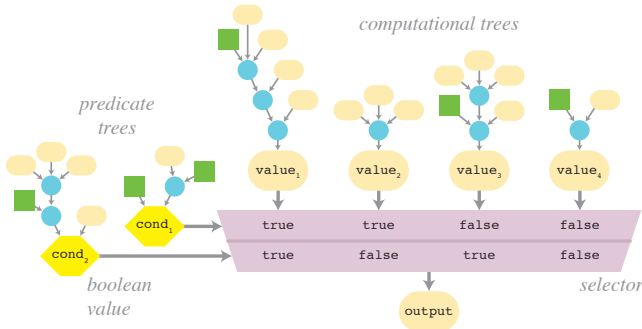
computational trees

predicate trees

value$_1$

value$_2$

value$_3$

value$_4$

cond$_1$

cond$_2$

| true | true | false | false |
|---|---|---|---|
| true | false | true | false |

boolean value

selector

output